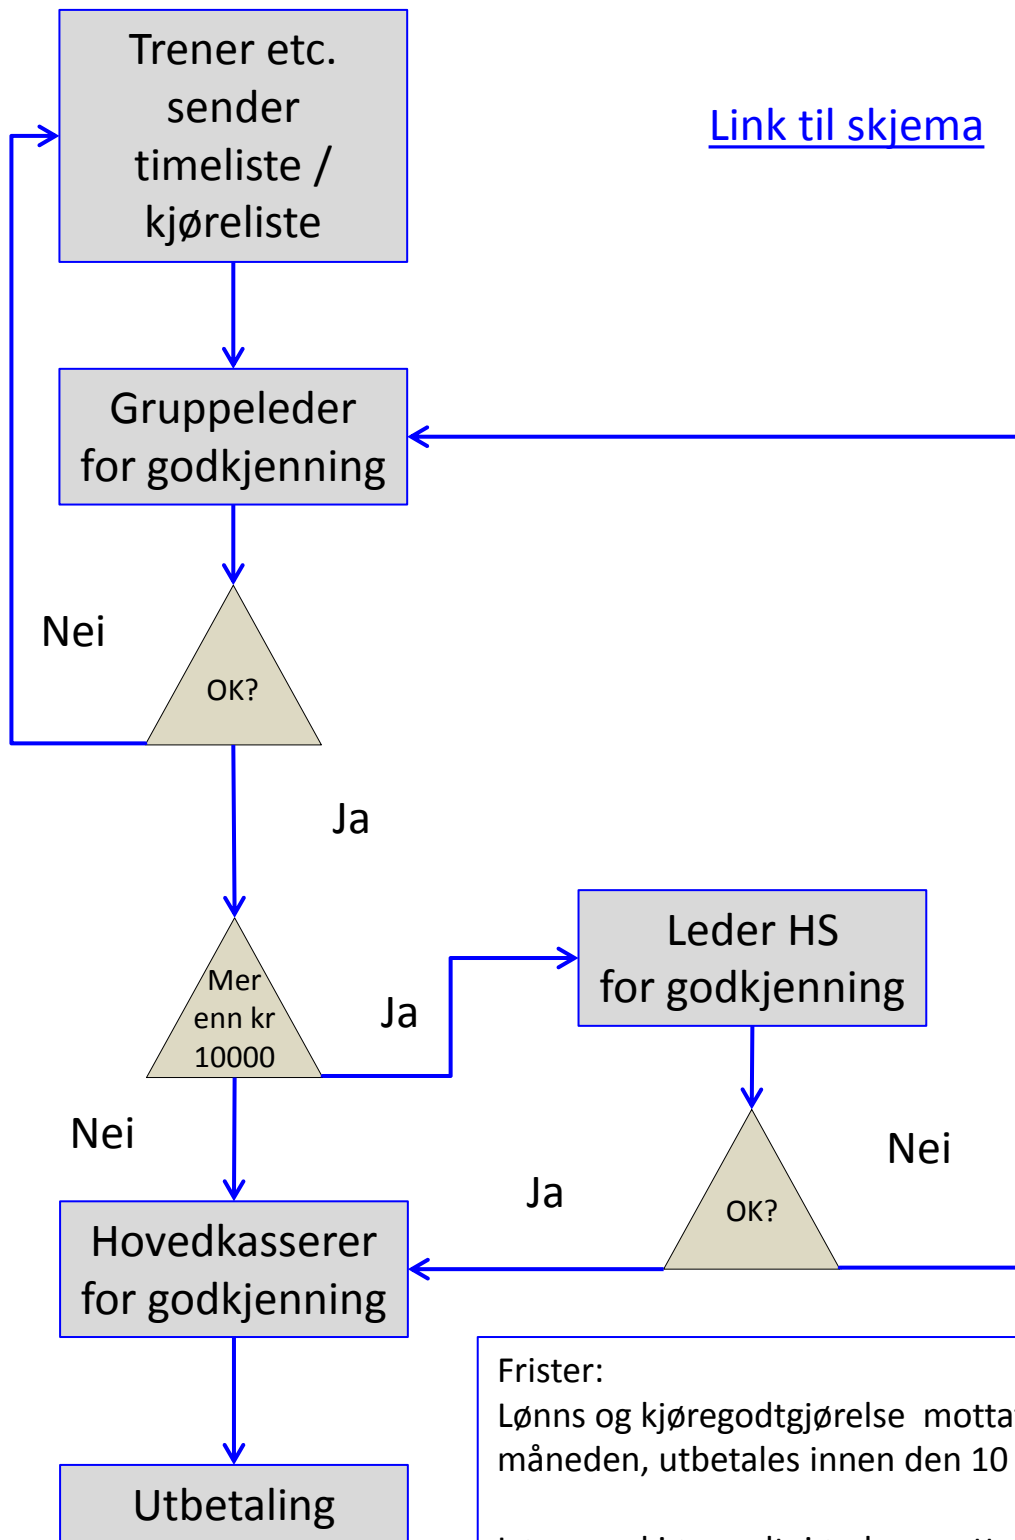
Trener etc. sender timeliste / kjøreliste

Link til skjema

Gruppeleder for godkjenning

Nei

OK?

Ja

Mer enn kr 10000

Ja

Leder HS for godkjenning

Nei

Ja

Nei

OK?

Hovedkasserer for godkjenning

Utbetaling

Frister:
Lønns og kjøregodtgjørelse motta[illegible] måneden, utbetales innen den 10 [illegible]

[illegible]